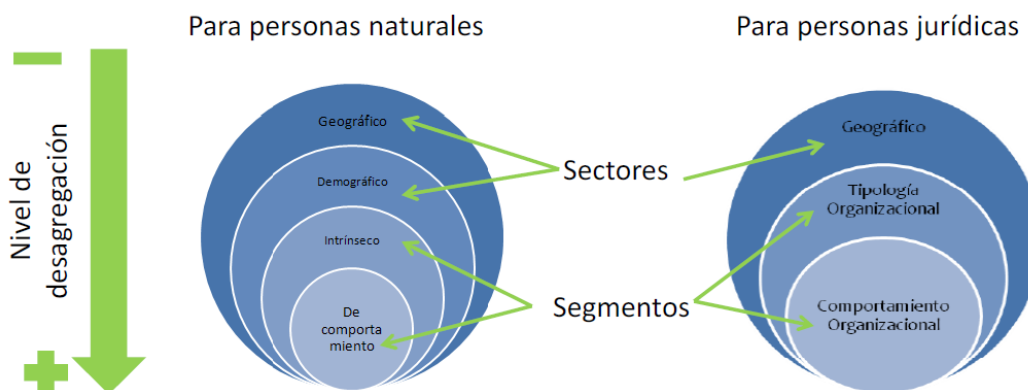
Para personas naturales

Para personas jurídicas

Nivel de desagregación

Geográfico

Demográfico

Intrínseco

De comporta miento

Sectores

Segmentos

Geográfico

Tipología Organizacional

Comportamiento Organizacional